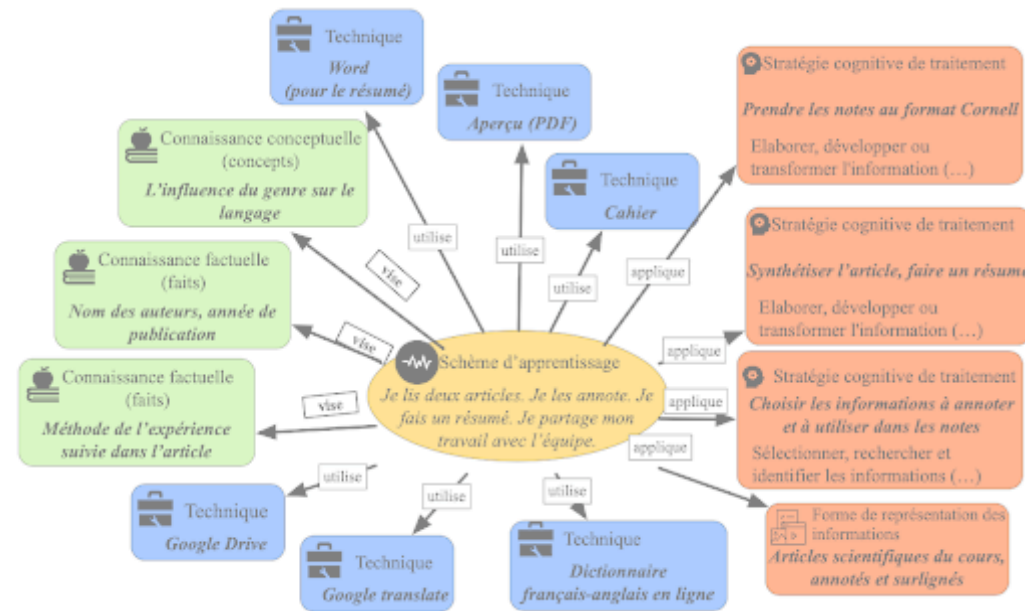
Technique
Word
(pour le résumé)

Technique
Aperçu (PDF)

Stratégie cognitive de traitement
Prendre les notes au format Cornell
Elaborer, développer ou transformer l'information (…)

Connaissance conceptuelle
(concepts)
L'influence du genre sur le langage

Technique
Cahier

Stratégie cognitive de traitement
Synthétiser l'article, faire un résumé
Elaborer, développer ou transformer l'information (…)

Connaissance factuelle
(faits)
Nom des auteurs, année de publication

Connaissance factuelle
(faits)
Méthode de l'expérience suivie dans l'article

Schème d'apprentissage
Je lis deux articles. Je les annote. Je fais un résumé. Je partage mon travail avec l'équipe.

Stratégie cognitive de traitement
Choisir les informations à annoter et à utiliser dans les notes
Sélectionner, rechercher et identifier les informations (…)

Forme de représentation des informations
Articles scientifiques du cours, annotés et surlignés

utilise
utilise
utilise
vise
vise
vise
applique
applique
applique
applique
utilise
utilise
utilise

Technique
Google Drive

Technique
Google translate

Technique
Dictionnaire français-anglais en ligne